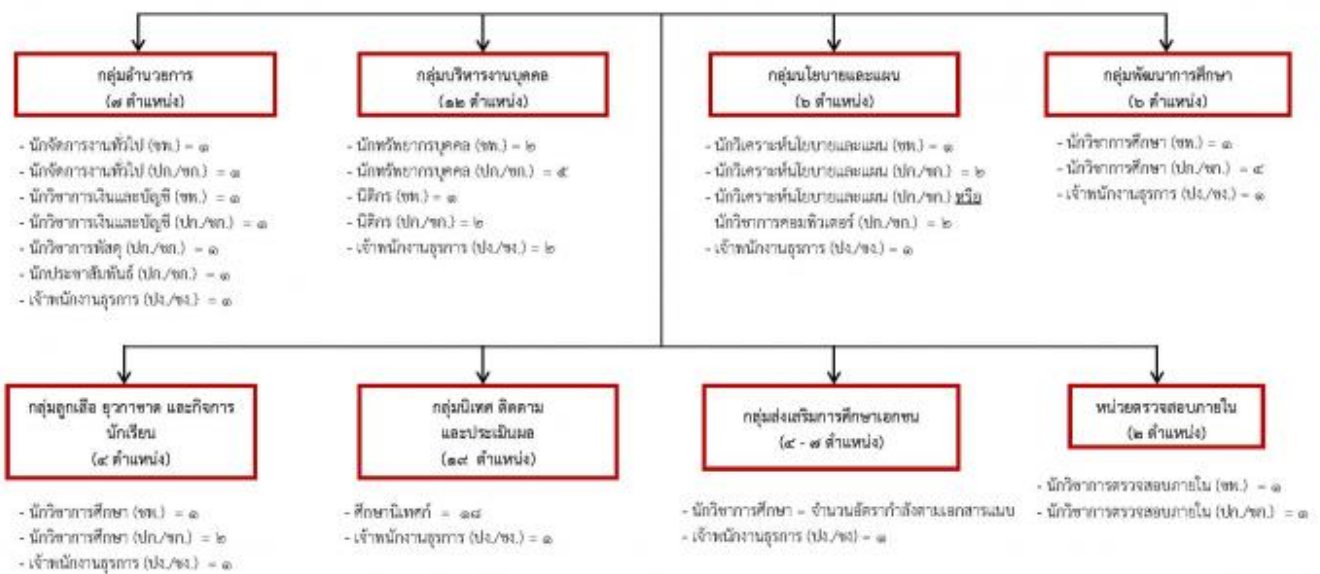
กลุ่มอำนวยการ
(๗ ตำแหน่ง)

- นักจัดการงานทั่วไป (ชพ.) = ๑
- นักจัดการงานทั่วไป (ปก./ชก.) = ๑
- นักวิชาการเงินและบัญชี (ชพ.) = ๑
- นักวิชาการเงินและบัญชี (ปก./ชก.) = ๑
- นักวิชาการพัสดุ (ปก./ชก.) = ๑
- นักประชาสัมพันธ์ (ปก./ชก.) = ๑
- เจ้าพนักงานธุรการ (ปง./ชง.) = ๑

กลุ่มบริหารงานบุคคล
(๑๒ ตำแหน่ง)

- นักทรัพยากรบุคคล (ชพ.) = ๒
- นักทรัพยากรบุคคล (ปก./ชก.) = ๕
- นิติกร (ชพ.) = ๑
- นิติกร (ปก./ชก.) = ๒
- เจ้าพนักงานธุรการ (ปง./ชง.) = ๒

กลุ่มนโยบายและแผน
(๖ ตำแหน่ง)

- นักวิเคราะห์นโยบายและแผน (ชพ.) = ๑
- นักวิเคราะห์นโยบายและแผน (ปก./ชก.) = ๒
- นักวิเคราะห์นโยบายและแผน (ปก./ชก.) หรือ นักวิชาการคอมพิวเตอร์ (ปก./ชก.) = ๒
- เจ้าพนักงานธุรการ (ปง./ชง.) = ๑

กลุ่มพัฒนาการศึกษา
(๖ ตำแหน่ง)

- นักวิชาการศึกษา (ชพ.) = ๑
- นักวิชาการศึกษา (ปก./ชก.) = ๔
- เจ้าพนักงานธุรการ (ปง./ชง.) = ๑

กลุ่มลูกเสือ ยุวกาชาด และกิจการนักเรียน
(๔ ตำแหน่ง)

- นักวิชาการศึกษา (ชพ.) = ๑
- นักวิชาการศึกษา (ปก./ชก.) = ๒
- เจ้าพนักงานธุรการ (ปง./ชง.) = ๑

กลุ่มนิเทศ ติดตาม และประเมินผล
(๑๙ ตำแหน่ง)

- ศึกษานิเทศก์ = ๑๘
- เจ้าพนักงานธุรการ (ปง./ชง.) = ๑

กลุ่มส่งเสริมการศึกษาเอกชน
(๔ - ๗ ตำแหน่ง)

- นักวิชาการศึกษา = จำนวนอัตรากำลังตามเอกสารแนบ
- เจ้าพนักงานธุรการ (ปง./ชง) = ๑

หน่วยตรวจสอบภายใน
(๒ ตำแหน่ง)

- นักวิชาการตรวจสอบภายใน (ชพ.) = ๑
- นักวิชาการตรวจสอบภายใน (ปก./ชก.) = ๑